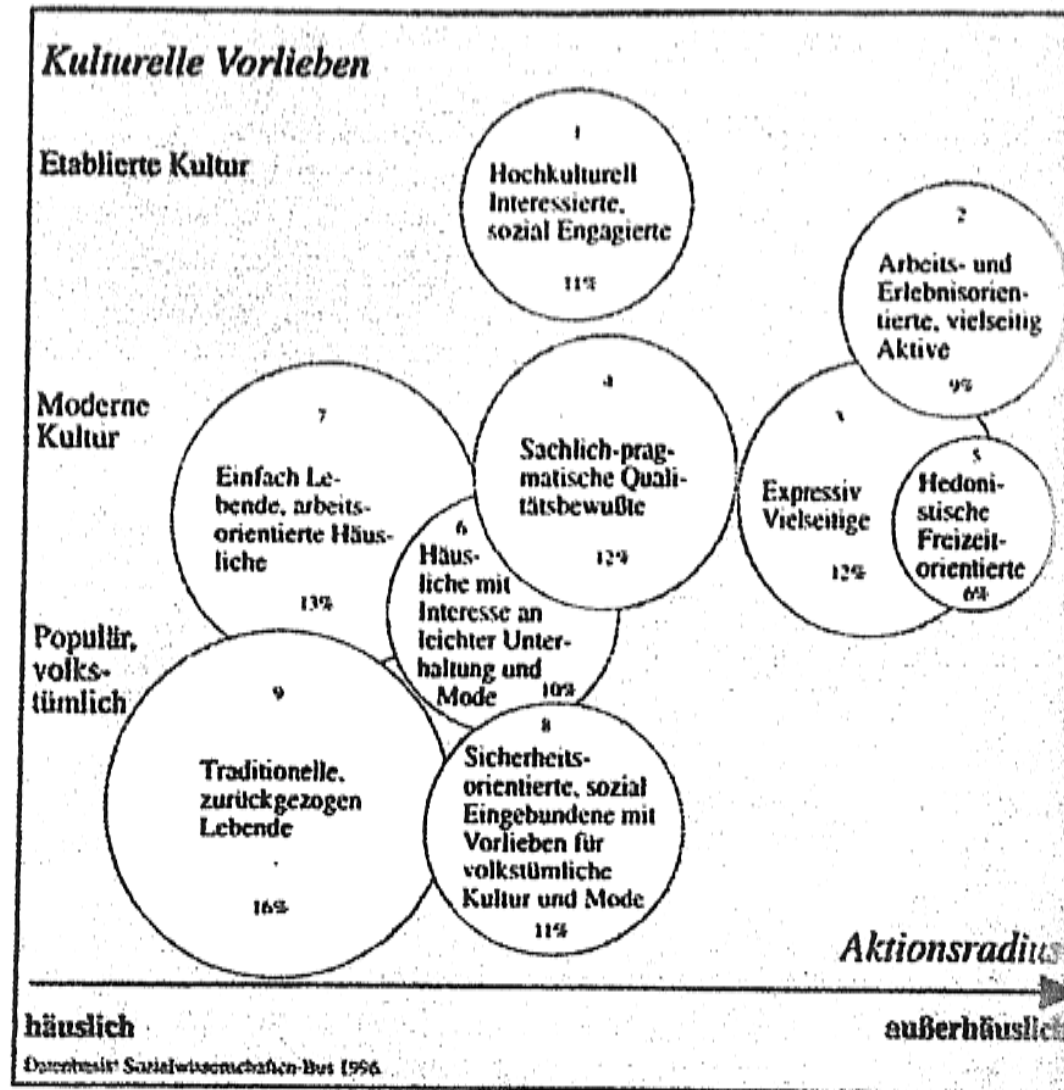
Kulturelle Vorlieben

Etablierte Kultur

Moderne Kultur

Populär, volkstümlich

1
Hochkulturell Interessierte, sozial Engagierte
11%

2
Arbeits- und Erlebnisorientierte, vielseitig Aktive
9%

7
Einfach Lebende, arbeitsorientierte Häusliche
13%

4
Sachlich-pragmatische Qualitätsbewußte
12%

3
Expressiv Vielseitige
12%

5
Hedonistische Freizeitorientierte
6%

6
Häusliche mit Interesse an leichter Unterhaltung und Mode
10%

9
Traditionelle, zurückgezogen Lebende
16%

8
Sicherheitsorientierte, sozial Eingebundene mit Vorlieben für volkstümliche Kultur und Mode
11%

Aktionsradius

häuslich

außerhäuslich

Datenbasis: Sozialwissenschaften-Bus 1996